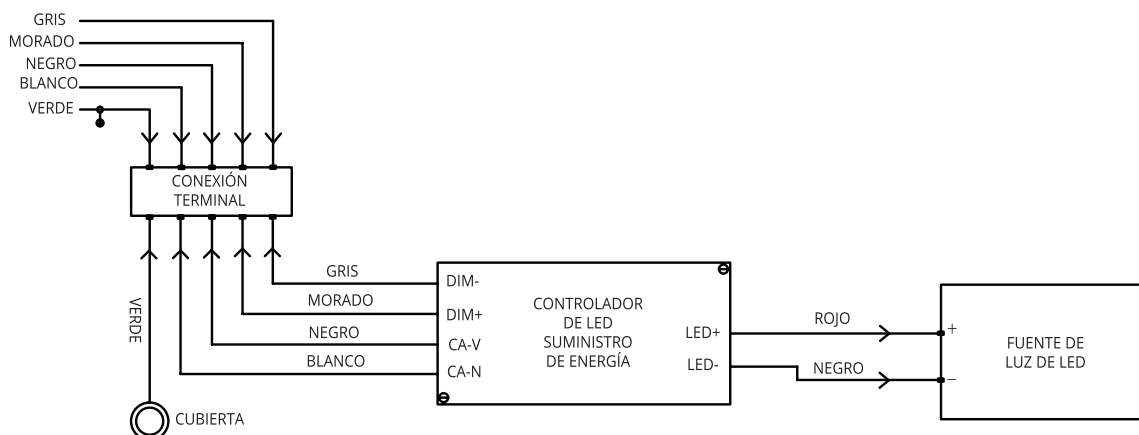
GRIS
MORADO
NEGRO
BLANCO
VERDE

CONEXIÓN TERMINAL

VERDE
CUBIERTA

GRIS
MORADO
NEGRO
BLANCO

DIM-
DIM+
CA-V
CA-N

CONTROLADOR DE LED SUMINISTRO DE ENERGÍA

LED+
LED-

ROJO
NEGRO

+
−

FUENTE DE LUZ DE LED